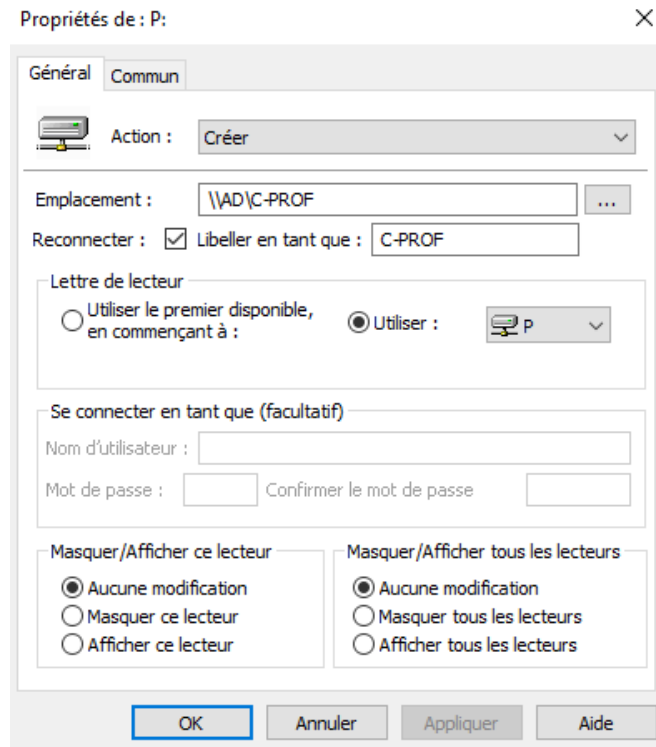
Propriétés de : P:

×

Général
Commun

Action :
Créer

Emplacement :
\\AD\C-PROF
...

Reconnecter :
Libeller en tant que :
C-PROF

Lettre de lecteur

Utiliser le premier disponible, en commençant à :
Utiliser :
P

Se connecter en tant que (facultatif)

Nom d'utilisateur :

Mot de passe :
Confirmer le mot de passe

Masquer/Afficher ce lecteur

Aucune modification
Masquer ce lecteur
Afficher ce lecteur

Masquer/Afficher tous les lecteurs

Aucune modification
Masquer tous les lecteurs
Afficher tous les lecteurs

OK
Annuler
Appliquer
Aide